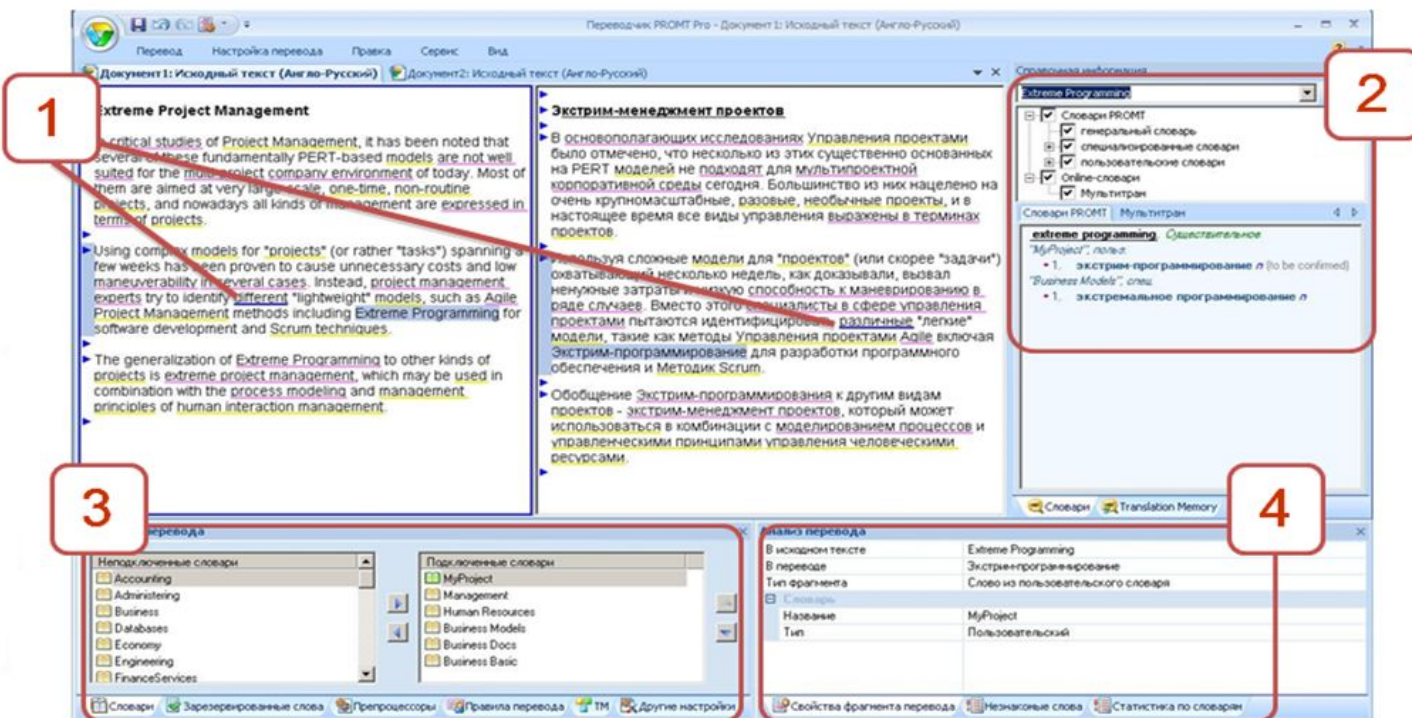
Переводчик PROMT Pro - Документ1: Исходный текст (Англо-Русский)

Перевод Настройка перевода Правка Сервис Вид

Документ1: Исходный текст (Англо-Русский) Документ2: Исходный текст (Англо-Русский)

1

Extreme Project Management

In critical studies of Project Management, it has been noted that several of these fundamentally PERT-based models are not well suited for the multi-project company environment of today. Most of them are aimed at very large-scale, one-time, non-routine projects, and nowadays all kinds of management are expressed in terms of projects.

Using complex models for "projects" (or rather "tasks") spanning a few weeks has been proven to cause unnecessary costs and low maneuverability in several cases. Instead, project management experts try to identify different "lightweight" models, such as Agile Project Management methods including Extreme Programming for software development and Scrum techniques.

The generalization of Extreme Programming to other kinds of projects is extreme project management, which may be used in combination with the process modeling and management principles of human interaction management.

Экстрим-менеджмент проектов

В основополагающих исследованиях Управления проектами было отмечено, что несколько из этих существенно основанных на PERT моделей не подходят для мультипроектной корпоративной среды сегодня. Большинство из них нацелено на очень крупномасштабные, разовые, необычные проекты, и в настоящее время все виды управления выражены в терминах проектов.

Используя сложные модели для "проектов" (или скорее "задачи") охватывающий несколько недель, как доказывали, вызвал ненужные затраты и низкую способность к маневрированию в ряде случаев. Вместо этого специалисты в сфере управления проектами пытаются идентифицировать различные "легкие" модели, такие как методы Управления проектами Agile включая Экстрим-программирование для разработки программного обеспечения и Методик Scrum.

Обобщение Экстрим-программирования к другим видам проектов - экстрим-менеджмент проектов, который может использоваться в комбинации с моделированием процессов и управленческими принципами управления человеческими ресурсами.

Справочная информация
2
Extreme Programming
Словари PROMT
генеральный словарь
специализированные словари
пользовательские словари
Online-словари
Мультитран
Словари PROMT Мультитран
extreme programming Существительное
"MyProject"; польз.
1. экстрим-программирование n (to be confirmed)
"Business Models"; спец.
1. экстремальное программирование n
Словари Translation Memory

3
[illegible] перевода
Неподключенные словари
Accounting
Administering
Business
Databases
Economy
Engineering
FinanceServices
Подключенные словари
MyProject
Management
Human Resources
Business Models
Business Docs
Business Basic
Словари Зарезервированные слова Препроцессоры Правила перевода TM Другие настройки

4
Анализ перевода
| В исходном тексте | Extreme Programming |
|---|---|
| В переводе | Экстрим-программирование |
| Тип фрагмента | Слово из пользовательского словаря |
| Словарь | |
| Название | MyProject |
| Тип | Пользовательский |
Свойства фрагмента перевода Незнакомые слова Статистика по словарям